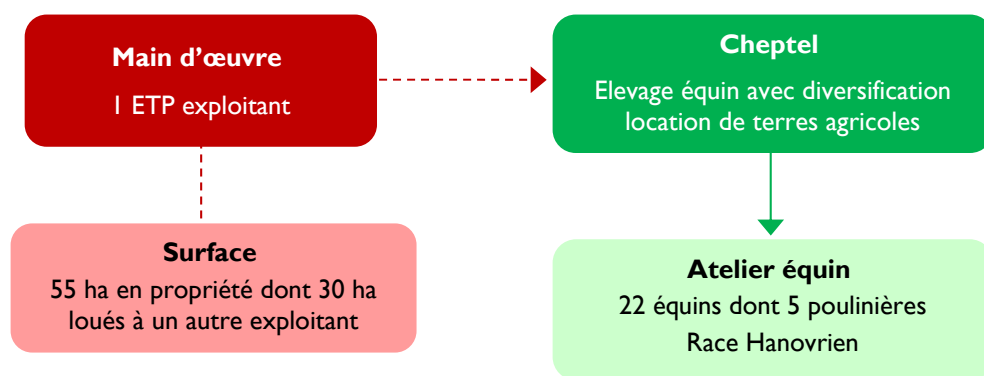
Main d'œuvre
1 ETP exploitant

Surface
55 ha en propriété dont 30 ha loués à un autre exploitant

Cheptel
Elevage équin avec diversification location de terres agricoles

Atelier équin
22 équins dont 5 poulinières
Race Hanovrien